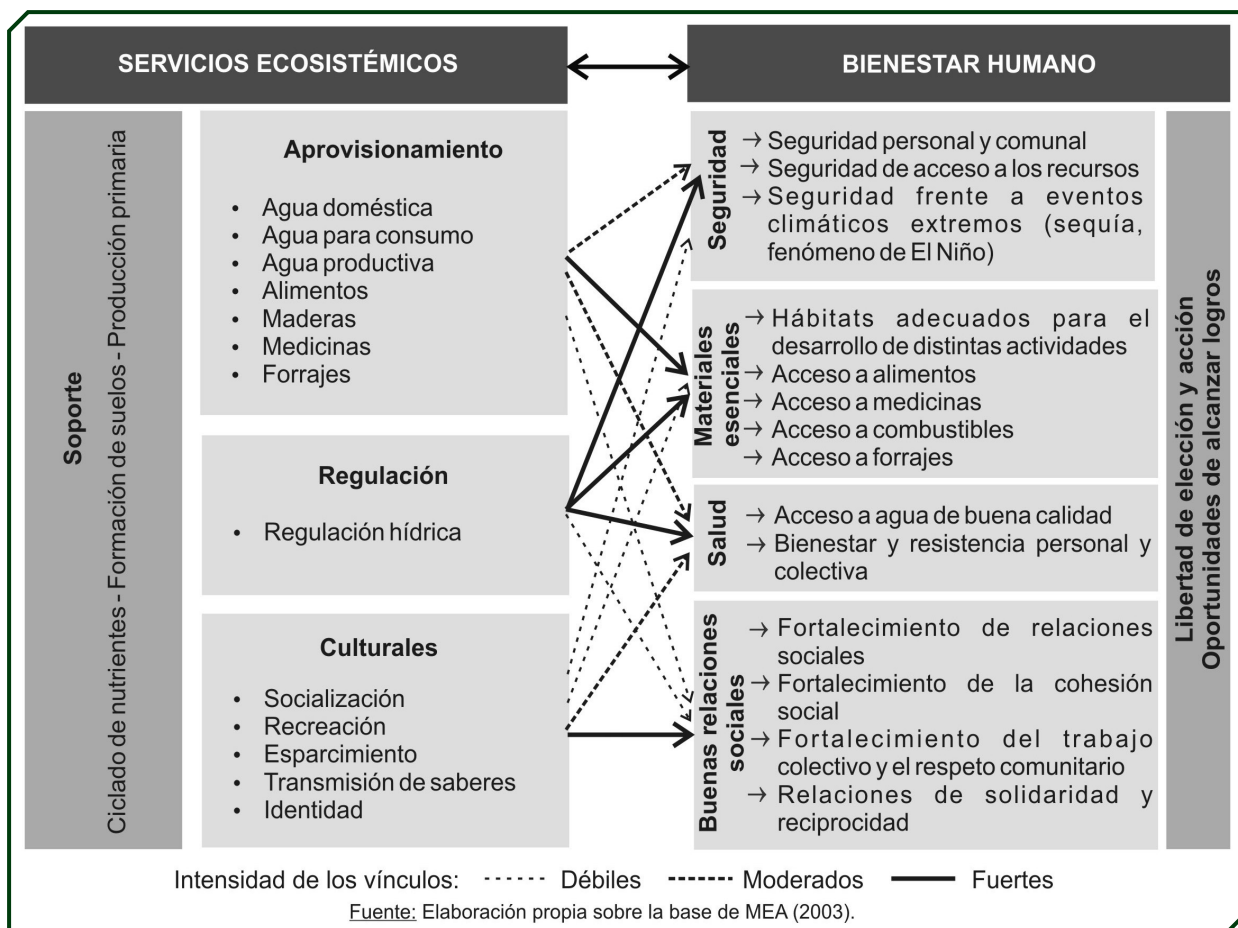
SERVICIOS ECOSISTÉMICOS

BIENESTAR HUMANO

Soporte
Ciclado de nutrientes - Formación de suelos - Producción primaria

Aprovisionamiento

- Agua doméstica
- Agua para consumo
- Agua productiva
- Alimentos
- Maderas
- Medicinas
- Forrajes

Regulación

- Regulación hídrica

Culturales

- Socialización
- Recreación
- Esparcimiento
- Transmisión de saberes
- Identidad

Seguridad
→ Seguridad personal y comunal
→ Seguridad de acceso a los recursos
→ Seguridad frente a eventos climáticos extremos (sequía, fenómeno de El Niño)

Materiales esenciales
→ Hábitats adecuados para el desarrollo de distintas actividades
→ Acceso a alimentos
→ Acceso a medicinas
→ Acceso a combustibles
→ Acceso a forrajes

Salud
→ Acceso a agua de buena calidad
→ Bienestar y resistencia personal y colectiva

Buenas relaciones sociales
→ Fortalecimiento de relaciones sociales
→ Fortalecimiento de la cohesión social
→ Fortalecimiento del trabajo colectivo y el respeto comunitario
→ Relaciones de solidaridad y reciprocidad

Libertad de elección y acción
Oportunidades de alcanzar logros

Intensidad de los vínculos: Débiles Moderados Fuertes

Fuente: Elaboración propia sobre la base de MEA (2003).